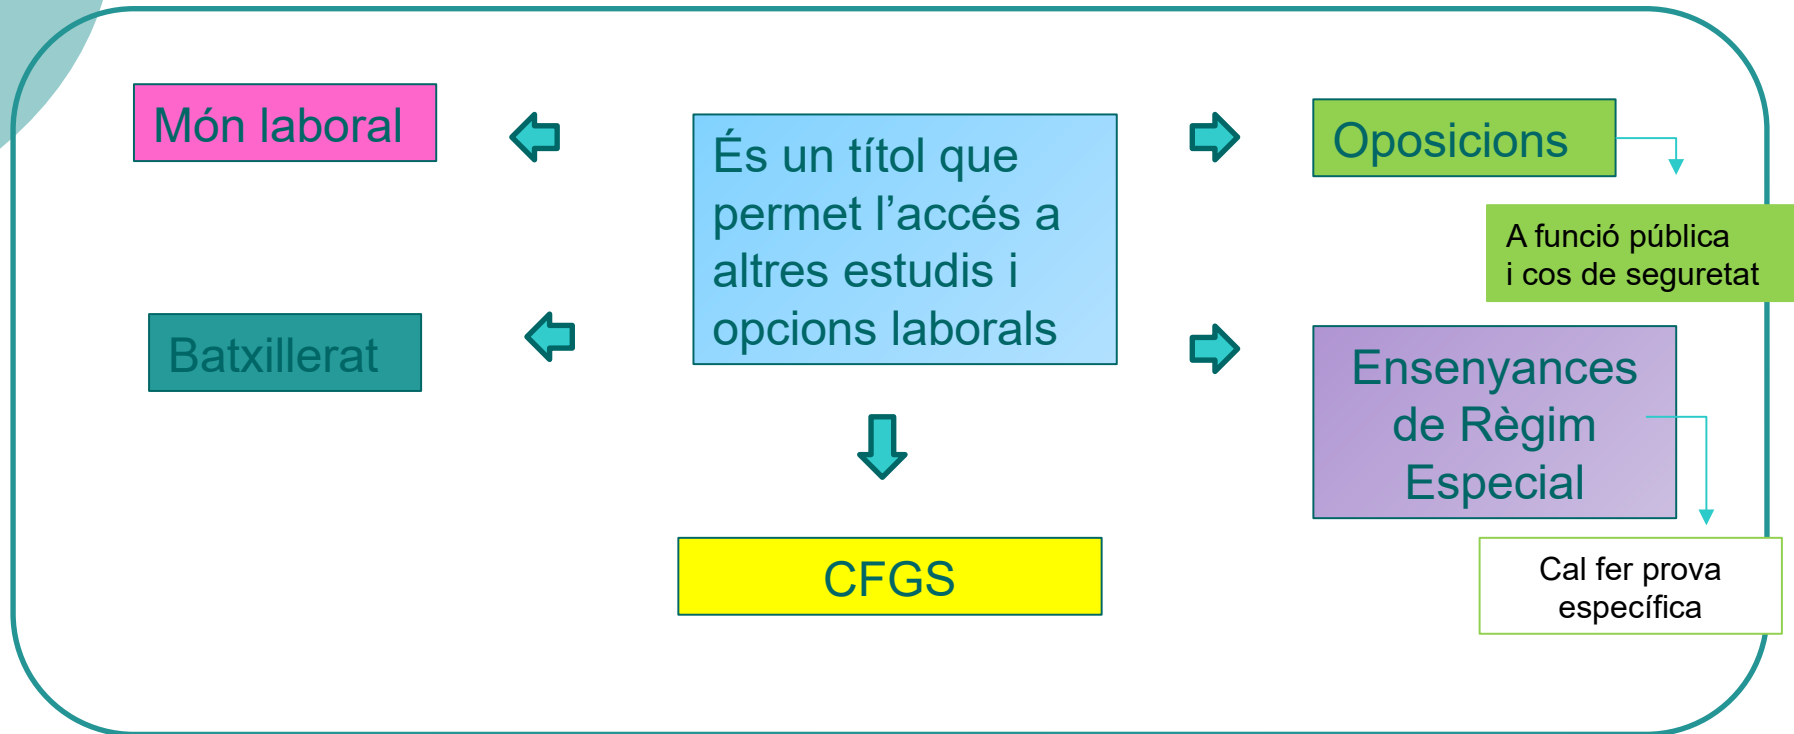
Món laboral

És un títol que permet l’accés a altres estudis i opcions laborals

Oposicions

A funció pública i cos de seguretat

Batxillerat

Ensenyances de Règim Especial

Cal fer prova específica

CFGS